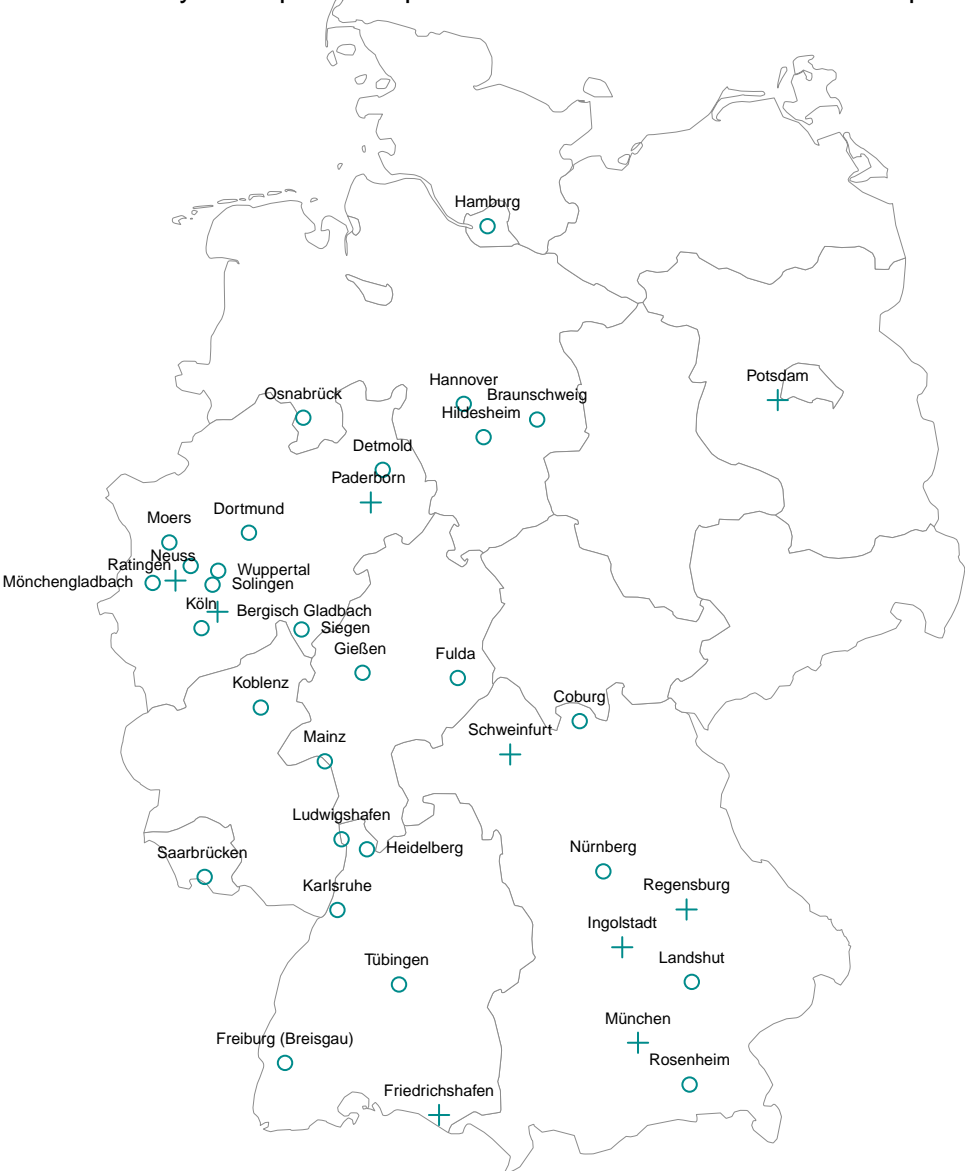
Hamburg
Hannover
Braunschweig
Hildesheim
Potsdam
Osnabrück
Detmold
Paderborn
Dortmund
Moers
Neuss
Ratingen
Wuppertal
Mönchengladbach
Solingen
Köln
Bergisch Gladbach
Siegen
Gießen
Fulda
Koblenz
Coburg
Schweinfurt
Mainz
Ludwigshafen
Heidelberg
Saarbrücken
Nürnberg
Karlsruhe
Regensburg
Ingolstadt
Landshut
Tübingen
München
Freiburg (Breisgau)
Rosenheim
Friedrichshafen